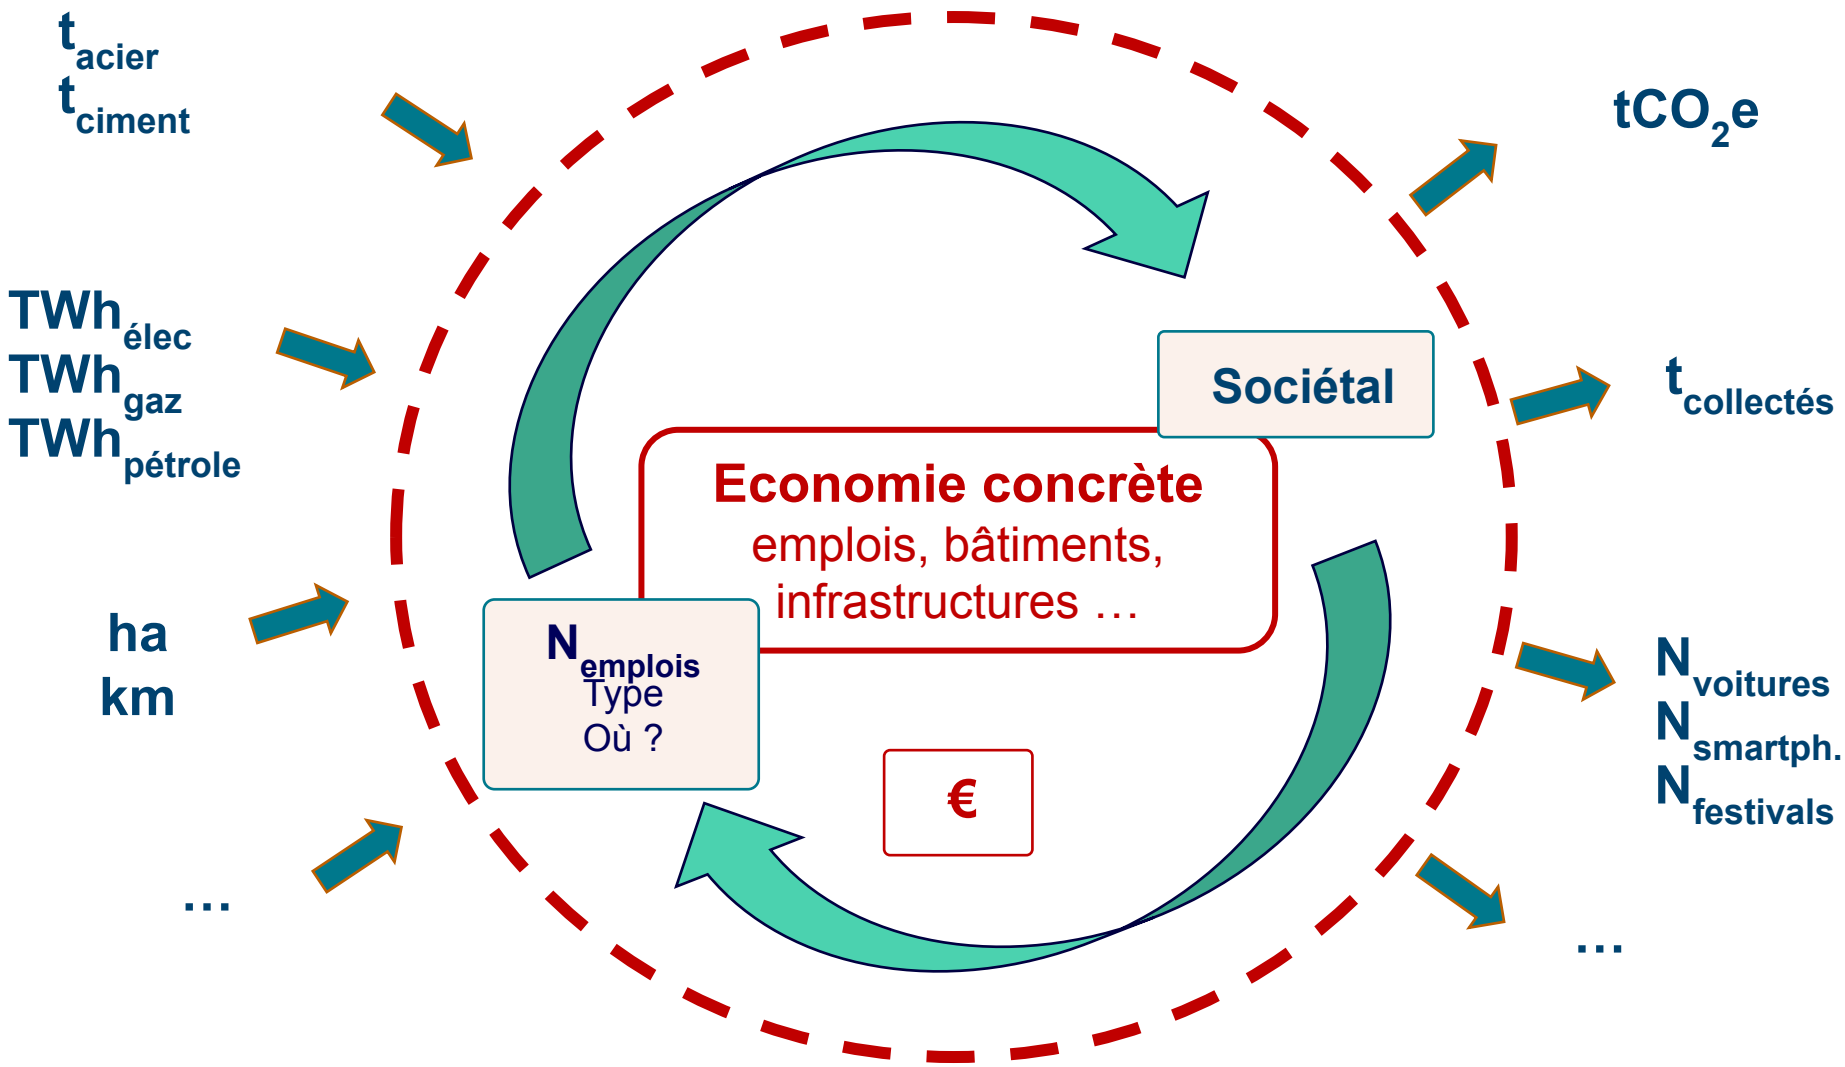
$t_{acier}$
$t_{ciment}$

$TWh_{élec}$
$TWh_{gaz}$
$TWh_{pétrole}$

ha
km

…

$tCO_2e$

$t_{collectés}$

$N_{voitures}$
$N_{smartph.}$
$N_{festivals}$

…

Sociétal

Economie concrète
emplois, bâtiments, infrastructures …

$N_{emplois}$
Type
Où ?

€